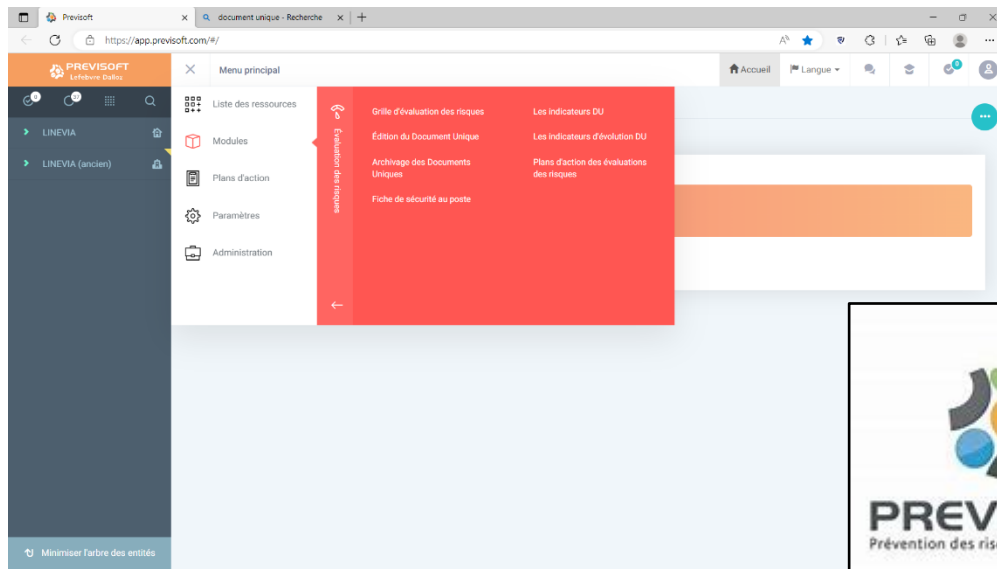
Previsoft | document unique - Recherche

https://app.previsoft.com/#/

PREVISOFT
Lefebvre Dalloz

Menu principal

Accueil | Langue

0 | 0

LINEVIA

LINEVIA (ancien)

Liste des ressources

Modules

Plans d'action

Paramètres

Administration

Évaluation des risques

Grille d'évaluation des risques

Édition du Document Unique

Archivage des Documents Uniques

Fiche de sécurité au poste

Les indicateurs DU

Les indicateurs d'évolution DU

Plans d'action des évaluations des risques

Minimiser l'arbre des entités

PREV
Prévention des ris